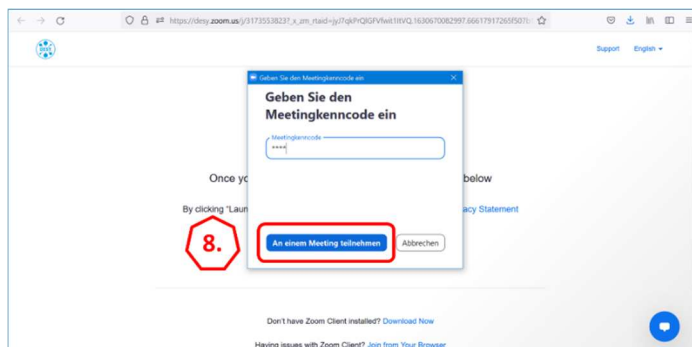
https://desy.zoom.us/j/31735538237_x_zm_rtaid=jyJ7qkPrQIGFVfiwit1ltVQ.1630670082997.66617917265f507

Support English

Geben Sie den Meetingkenncode ein

Geben Sie den Meetingkenncode ein

Meetingkenncode

****

Once yo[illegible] below

By clicking "Laun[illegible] acy Statement

8.

An einem Meeting teilnehmen

Abbrechen

Don't have Zoom Client installed? Download Now

Having issues with Zoom Client? Join from Your Browser